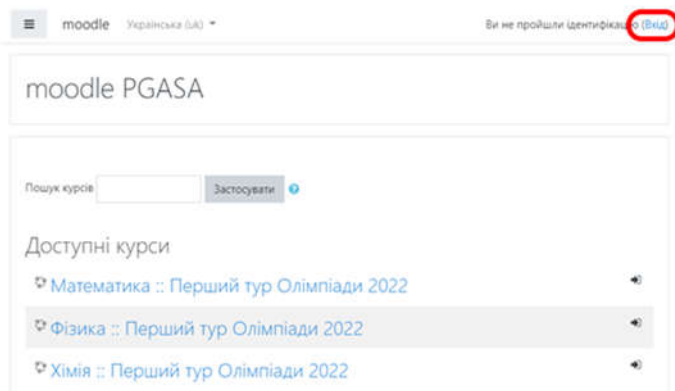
≡ moodle Українська (uk) ▾

Ви не пройшли ідентифікацію (Вхід)

moodle PGASA

Пошук курсів Застосувати

Доступні курси

Математика :: Перший тур Олімпіади 2022

Фізика :: Перший тур Олімпіади 2022

Хімія :: Перший тур Олімпіади 2022